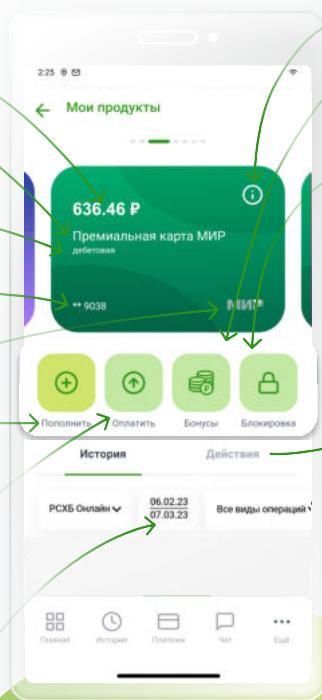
2:25

Мои продукты

636.46 ₽

Премиальная карта МИР

дебетовая

** 9038

МИР

Пополнить

Оплатить

Бонусы

Блокировка

История

Действия

РСХБ Онлайн

06.02.23

07.03.23

Все виды операций

Главная

История

Платежи

Чат

Ещё